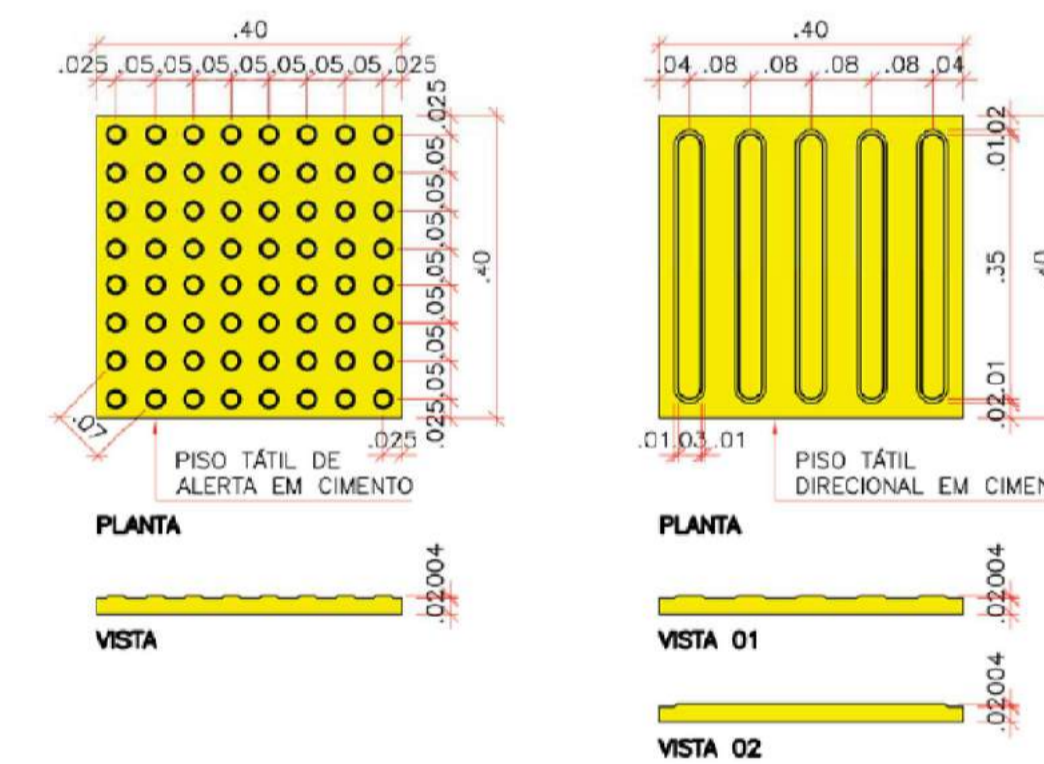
.40
.025 .05 .05 .05 .05 .05 .05 .05 .025
.025 .05 .05 .05 .05 .05 .05 .05 .025
.40
.07
.025
PISO TÁTIL DE ALERTA EM CIMENTO
PLANTA
.02 .004
VISTA

.40
.04 .08 .08 .08 .08 .04
.01 .02
.35
.02 .01
.40
.01 .03 .01
PISO TÁTIL DIRECIONAL EM CIMEN
PLANTA
.02 .004
VISTA 01
.02 .004
VISTA 02